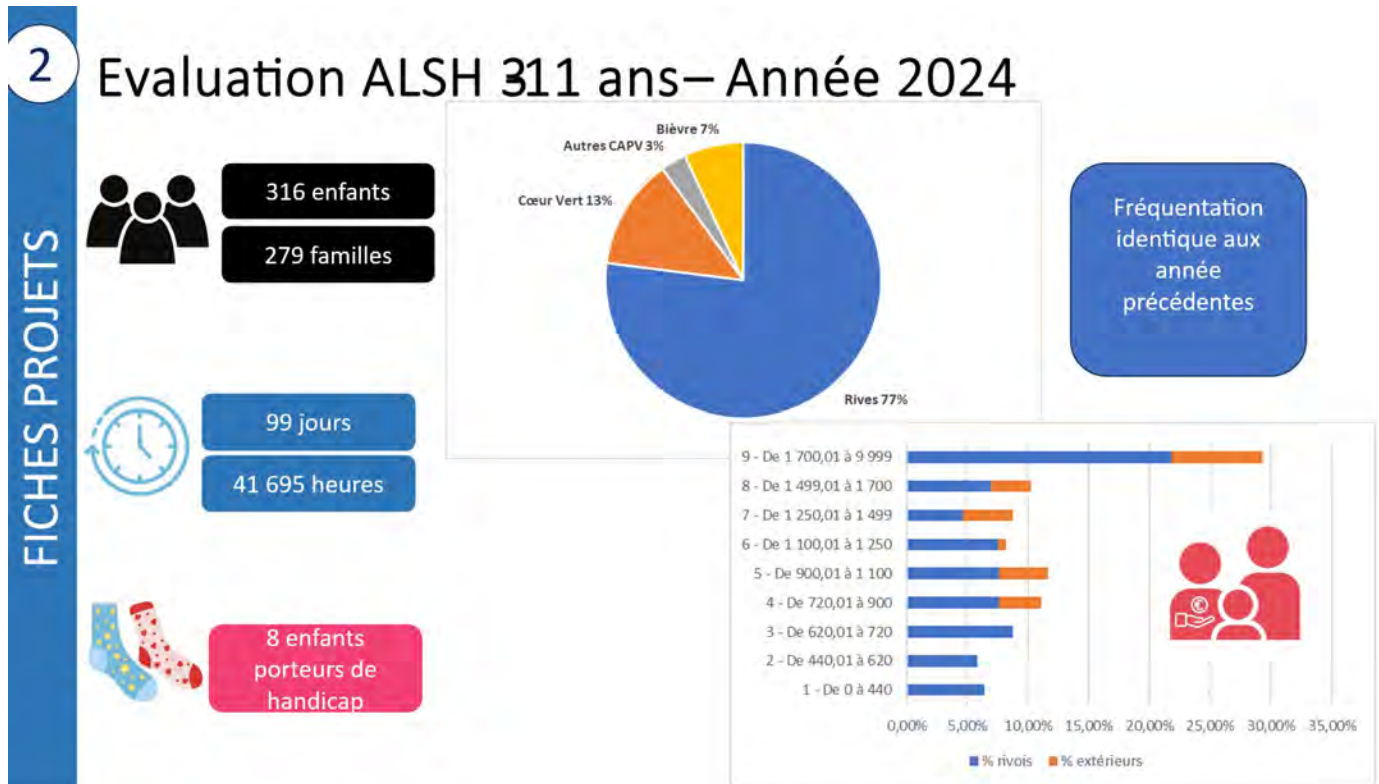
2

FICHES PROJETS

Evaluation ALSH 311 ans– Année 2024

316 enfants

279 familles

99 jours

41 695 heures

8 enfants porteurs de handicap

Bièvre 7%
Autres CAPV 3%
Cœur Vert 13%
Rives 77%

Fréquentation identique aux année précédentes

9 - De 1 700,01 à 9 999
8 - De 1 499,01 à 1 700
7 - De 1 250,01 à 1 499
6 - De 1 100,01 à 1 250
5 - De 900,01 à 1 100
4 - De 720,01 à 900
3 - De 620,01 à 720
2 - De 440,01 à 620
1 - De 0 à 440

0,00% 5,00% 10,00% 15,00% 20,00% 25,00% 30,00% 35,00%

% rivois % extérieurs